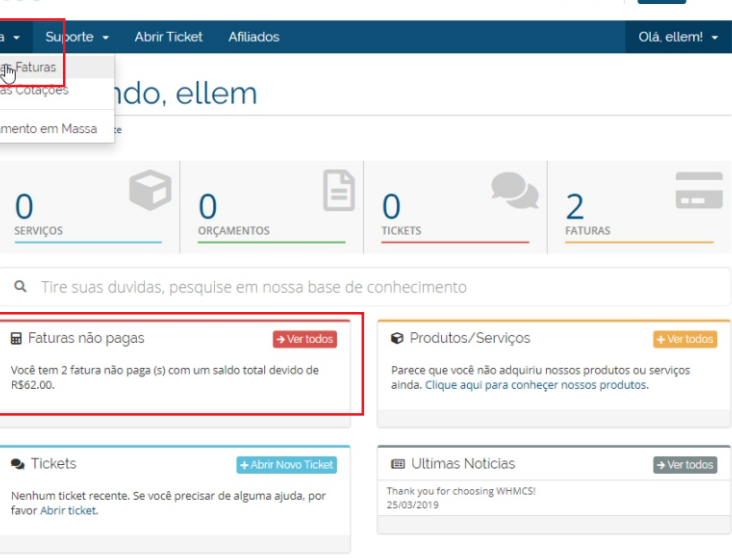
a ▾ Suporte ▾ Abrir Ticket Afiliados Olá, ellem! ▾

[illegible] Faturas
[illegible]as Cotações
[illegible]mento em Massa

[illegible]ndo, ellem

0
SERVIÇOS

0
ORÇAMENTOS

0
TICKETS

2
FATURAS

Tire suas duvidas, pesquise em nossa base de conhecimento

Faturas não pagas
→ Ver todos
Você tem 2 fatura não paga (s) com um saldo total devido de R$62.00.

Produtos/Serviços
+ Ver todos
Parece que você não adquiriu nossos produtos ou serviços ainda. Clique aqui para conhecer nossos produtos.

Tickets
+ Abrir Novo Ticket
Nenhum ticket recente. Se você precisar de alguma ajuda, por favor Abrir ticket.

Ultimas Noticias
→ Ver todos
Thank you for choosing WHMCS!
25/03/2019